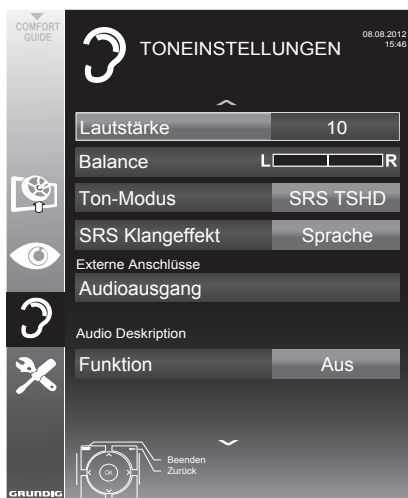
COMFORT GUIDE

TONEINSTELLUNGEN

08.08.2012
15:46

Lautstärke 10

Balance L R

Ton-Modus SRS TSHD

SRS Klangeffekt Sprache

Externe Anschlüsse

Audioausgang

Audio Deskription

Funktion Aus

OK

Beenden
Zurück

GRUNDIG